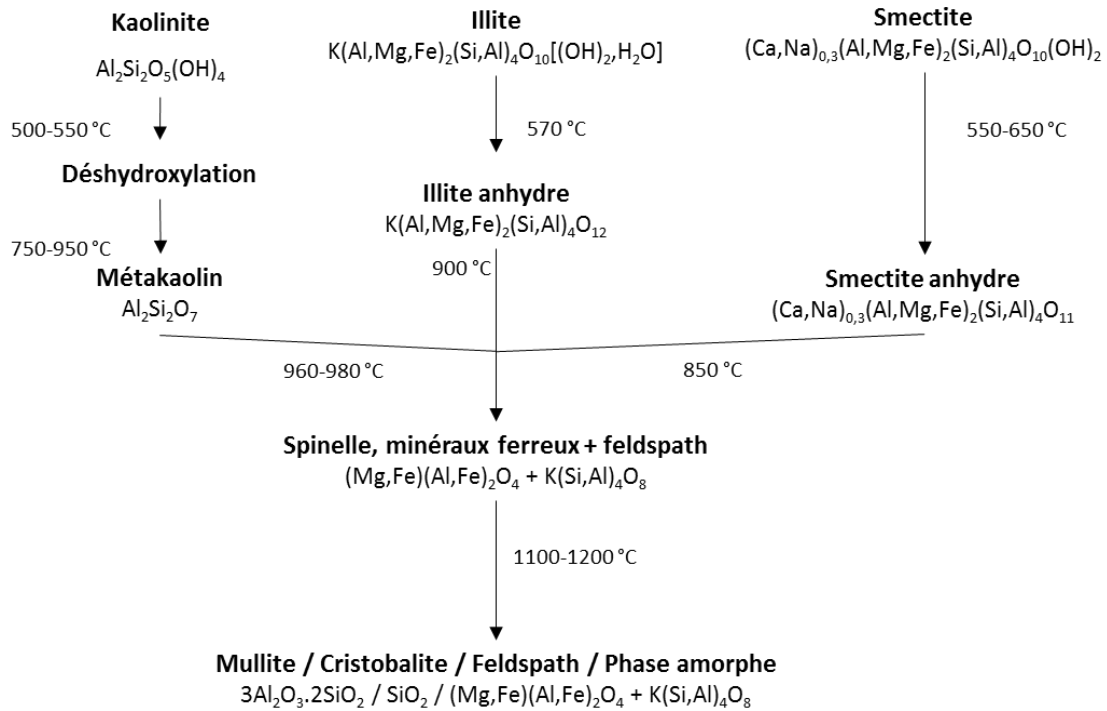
Kaolinite
$Al_2Si_2O_5(OH)_4$

Illite
$K(Al,Mg,Fe)_2(Si,Al)_4O_{10}[(OH)_2,H_2O]$

Smectite
$(Ca,Na)_{0,3}(Al,Mg,Fe)_2(Si,Al)_4O_{10}(OH)_2$

500-550 °C

570 °C

550-650 °C

Déshydroxylation

Illite anhydre
$K(Al,Mg,Fe)_2(Si,Al)_4O_{12}$

750-950 °C

900 °C

Métakaolin
$Al_2Si_2O_7$

Smectite anhydre
$(Ca,Na)_{0,3}(Al,Mg,Fe)_2(Si,Al)_4O_{11}$

960-980 °C

850 °C

Spinelle, minéraux ferreux + feldspath
$(Mg,Fe)(Al,Fe)_2O_4$ + $K(Si,Al)_4O_8$

1100-1200 °C

Mullite / Cristobalite / Feldspath / Phase amorphe
$3Al_2O_3.2SiO_2$ / $SiO_2$ / $(Mg,Fe)(Al,Fe)_2O_4$ + $K(Si,Al)_4O_8$